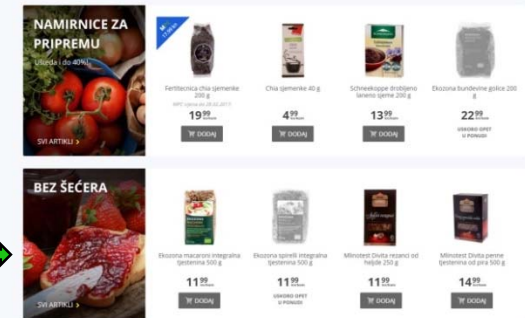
NAMIRNICE ZA PRIPREMU

Uštedа i do 40%!

SVI ARTIKLI >

Fertitecnica chia sjemenke 200 g

MPC vrijedi do 28.02.2017.

19⁹⁹

DODAJ

Chia sjemenke 40 g

4⁹⁹

DODAJ

Schneekoppe drobljeno laneno sjeme 200 g

13⁹⁹

DODAJ

Ekozona bundevine golice 200 g

22⁹⁹

USKORO OPET U PONUDI

BEZ ŠEĆERA

SVI ARTIKLI >

Ekozona macaroni integralna tjestenina 500 g

11⁹⁹

DODAJ

Ekozona spirelli integralna tjestenina 500 g

11⁹⁹

USKORO OPET U PONUDI

Mlinotest Divita rezanci od heljde 250 g

11⁹⁹

DODAJ

Mlinotest Divita penne tjestenina od pira 500 g

14⁹⁹

DODAJ